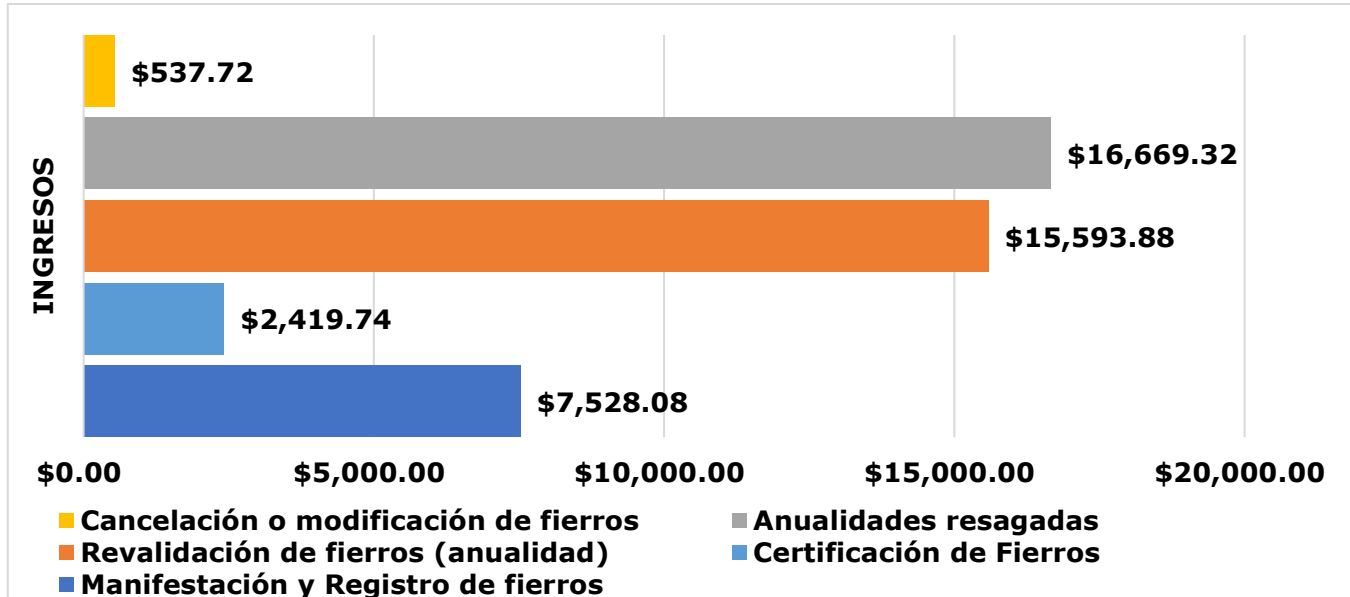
INGRESOS

\$537.72

\$16,669.32

\$15,593.88

\$2,419.74

\$7,528.08

\$0.00 \$5,000.00 \$10,000.00 \$15,000.00 \$20,000.00

Cancelación o modificación de fierros
Anualidades resagadas
Revalidación de fierros (anualidad)
Certificación de Fierros
Manifestación y Registro de fierros